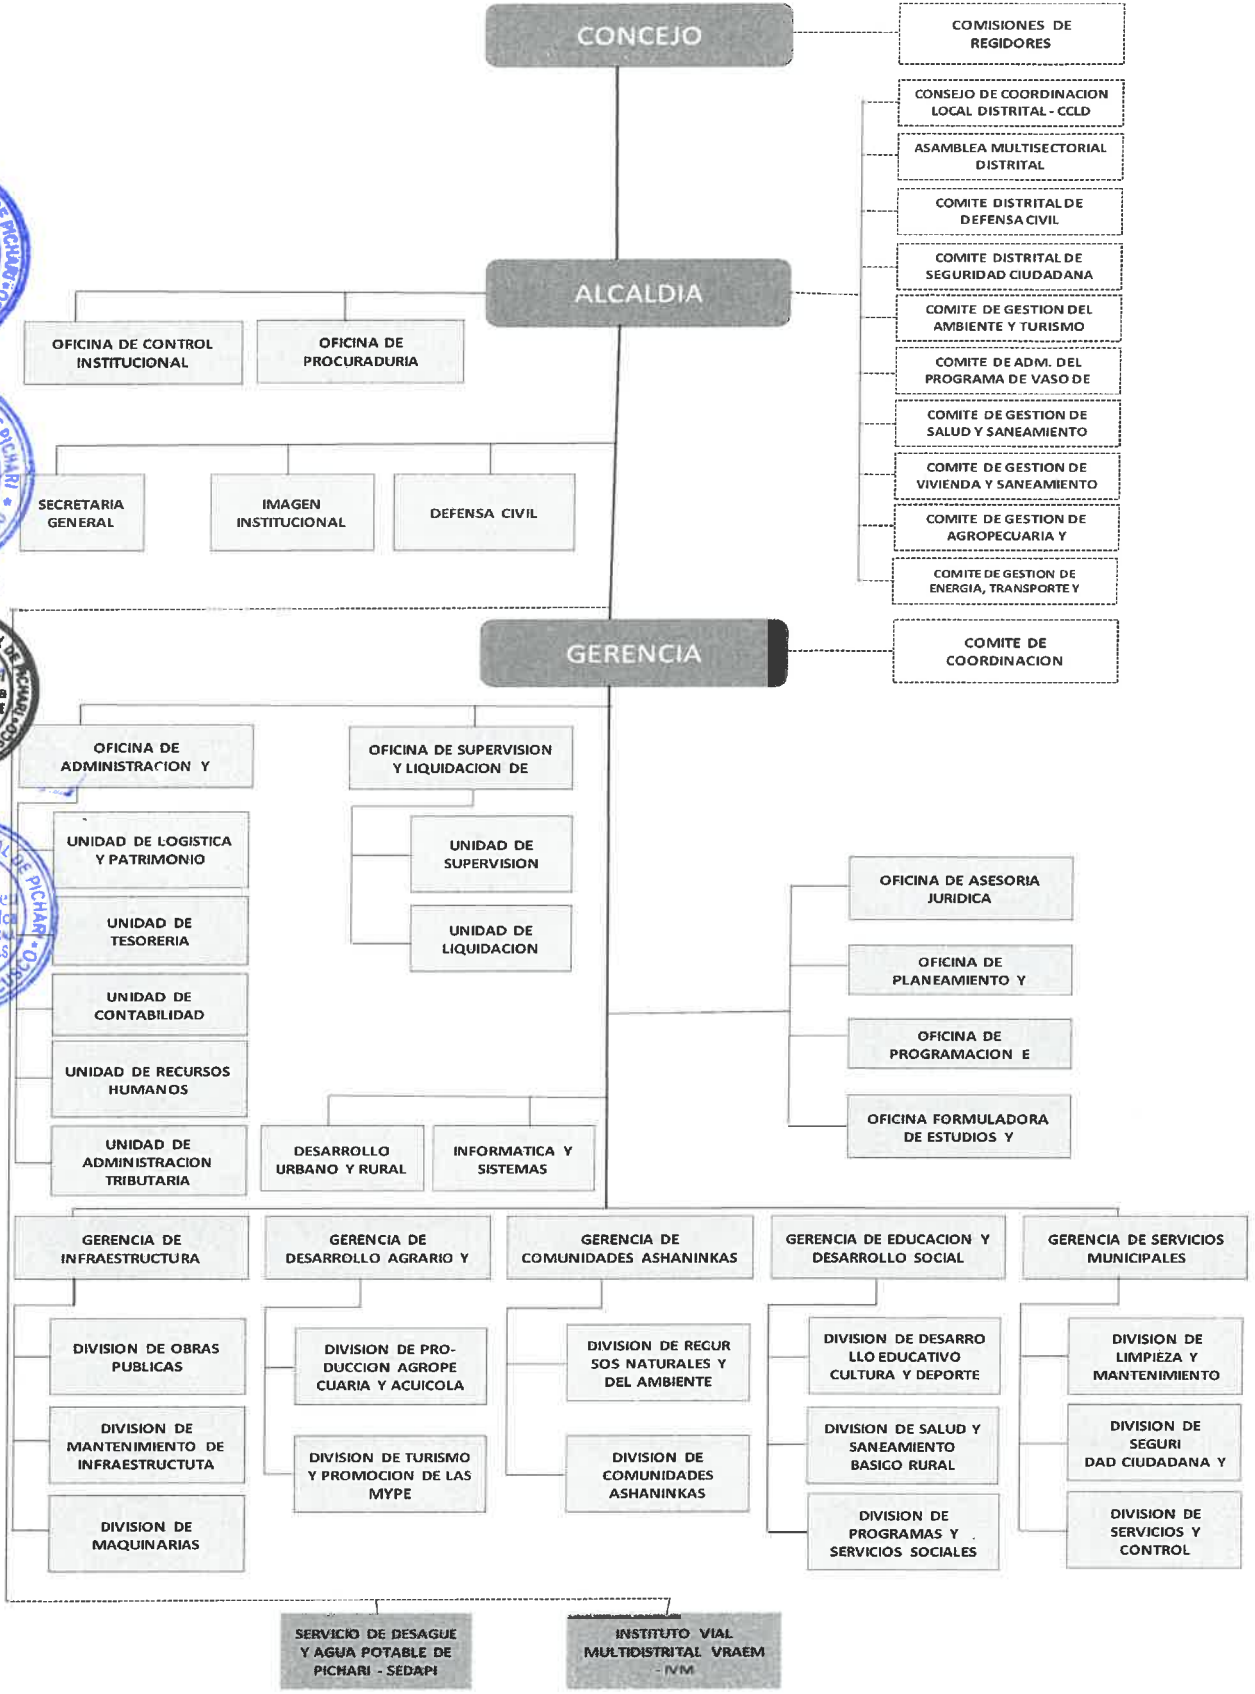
CONCEJO

COMISIONES DE REGIDORES

CONSEJO DE COORDINACION LOCAL DISTRITAL - CCLD

ASAMBLEA MULTISECTORIAL DISTRITAL

COMITE DISTRITAL DE DEFENSA CIVIL

COMITE DISTRITAL DE SEGURIDAD CIUDADANA

COMITE DE GESTION DEL AMBIENTE Y TURISMO

COMITE DE ADM. DEL PROGRAMA DE VASO DE

COMITE DE GESTION DE SALUD Y SANEAMIENTO

COMITE DE GESTION DE VIVIENDA Y SANEAMIENTO

COMITE DE GESTION DE AGROPECUARIA Y

COMITE DE GESTION DE ENERGIA, TRANSPORTE Y

ALCALDIA

OFICINA DE CONTROL INSTITUCIONAL

OFICINA DE PROCURADURIA

SECRETARIA GENERAL

IMAGEN INSTITUCIONAL

DEFENSA CIVIL

GERENCIA

COMITE DE COORDINACION

OFICINA DE ADMINISTRACION Y

OFICINA DE SUPERVISION Y LIQUIDACION DE

UNIDAD DE LOGISTICA Y PATRIMONIO

UNIDAD DE SUPERVISION

UNIDAD DE LIQUIDACION

UNIDAD DE TESORERIA

UNIDAD DE CONTABILIDAD

UNIDAD DE RECURSOS HUMANOS

UNIDAD DE ADMINISTRACION TRIBUTARIA

OFICINA DE ASESORIA JURIDICA

OFICINA DE PLANEAMIENTO Y

OFICINA DE PROGRAMACION E

OFICINA FORMULADORA DE ESTUDIOS Y

DESARROLLO URBANO Y RURAL

INFORMATICA Y SISTEMAS

GERENCIA DE INFRAESTRUCTURA

GERENCIA DE DESARROLLO AGRARIO Y

GERENCIA DE COMUNIDADES ASHANINKAS

GERENCIA DE EDUCACION Y DESARROLLO SOCIAL

GERENCIA DE SERVICIOS MUNICIPALES

DIVISION DE OBRAS PUBLICAS

DIVISION DE MANTENIMIENTO DE INFRAESTRUCTUTA

DIVISION DE MAQUINARIAS

DIVISION DE PRODUCCION AGROPECUARIA Y ACUICOLA

DIVISION DE TURISMO Y PROMOCION DE LAS MYPE

DIVISION DE RECURSOS NATURALES Y DEL AMBIENTE

DIVISION DE COMUNIDADES ASHANINKAS

DIVISION DE DESARROLLO EDUCATIVO CULTURA Y DEPORTE

DIVISION DE SALUD Y SANEAMIENTO BASICO RURAL

DIVISION DE PROGRAMAS Y SERVICIOS SOCIALES

DIVISION DE LIMPIEZA Y MANTENIMIENTO

DIVISION DE SEGURIDAD CIUDADANA Y

DIVISION DE SERVICIOS Y CONTROL

SERVICIO DE DESAGUE Y AGUA POTABLE DE PICHARI - SEDAPI

INSTITUTO VIAL MULTIDISTRITAL VRAEM - IVM